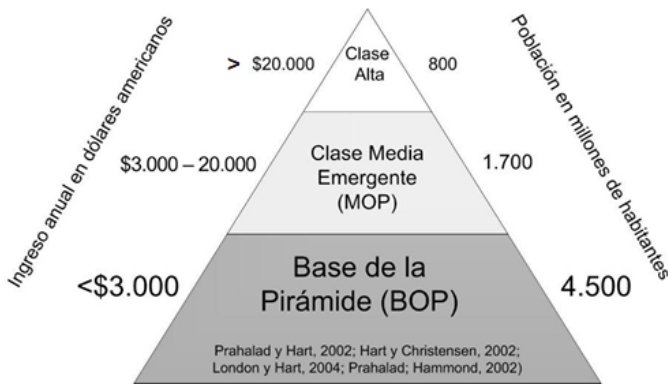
Ingreso anual en dólares americanos

> \$20.000
Clase Alta
800

\$3.000 – 20.000
Clase Media Emergente (MOP)
1.700

<\$3.000
Base de la Pirámide (BOP)
4.500

Prahalad y Hart, 2002; Hart y Christensen, 2002; London y Hart, 2004; Prahalad; Hammond, 2002)

Población en millones de habitantes